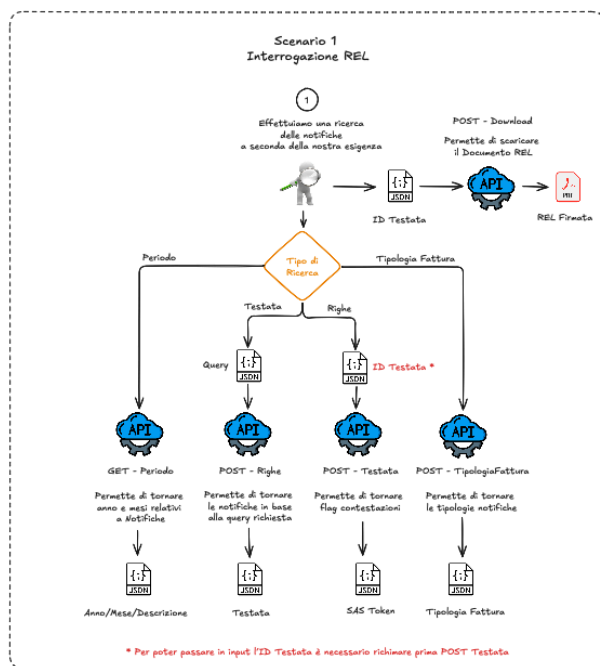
Scenario 1
Interrogazione REL

1

Effettuiamo una ricerca delle notifiche a seconda della nostra esigenza

{;}
JSON

ID Testata

POST - Download

Permette di scaricare il Documento REL

API

PDF

REL Firmata

Tipo di Ricerca

Periodo

Tipologia Fattura

Testata

Righe

Query

{;}
JSON

{;}
JSON

ID Testata *

API

API

API

API

GET - Periodo

POST - Righe

POST - Testata

POST - TipologiaFattura

Permette di tornare anno e mesi relativi a Notifiche

Permette di tornare le notifiche in base alla query richiesta

Permette di tornare flag contestazioni

Permette di tornare le tipologie notifiche

{;}
JSON

{;}
JSON

{;}
JSON

{;}
JSON

Anno/Mese/Descrizione

Testata

SAS Token

Tipologia Fattura

* Per poter passare in input l'ID Testata è necessario richimare prima POST Testata